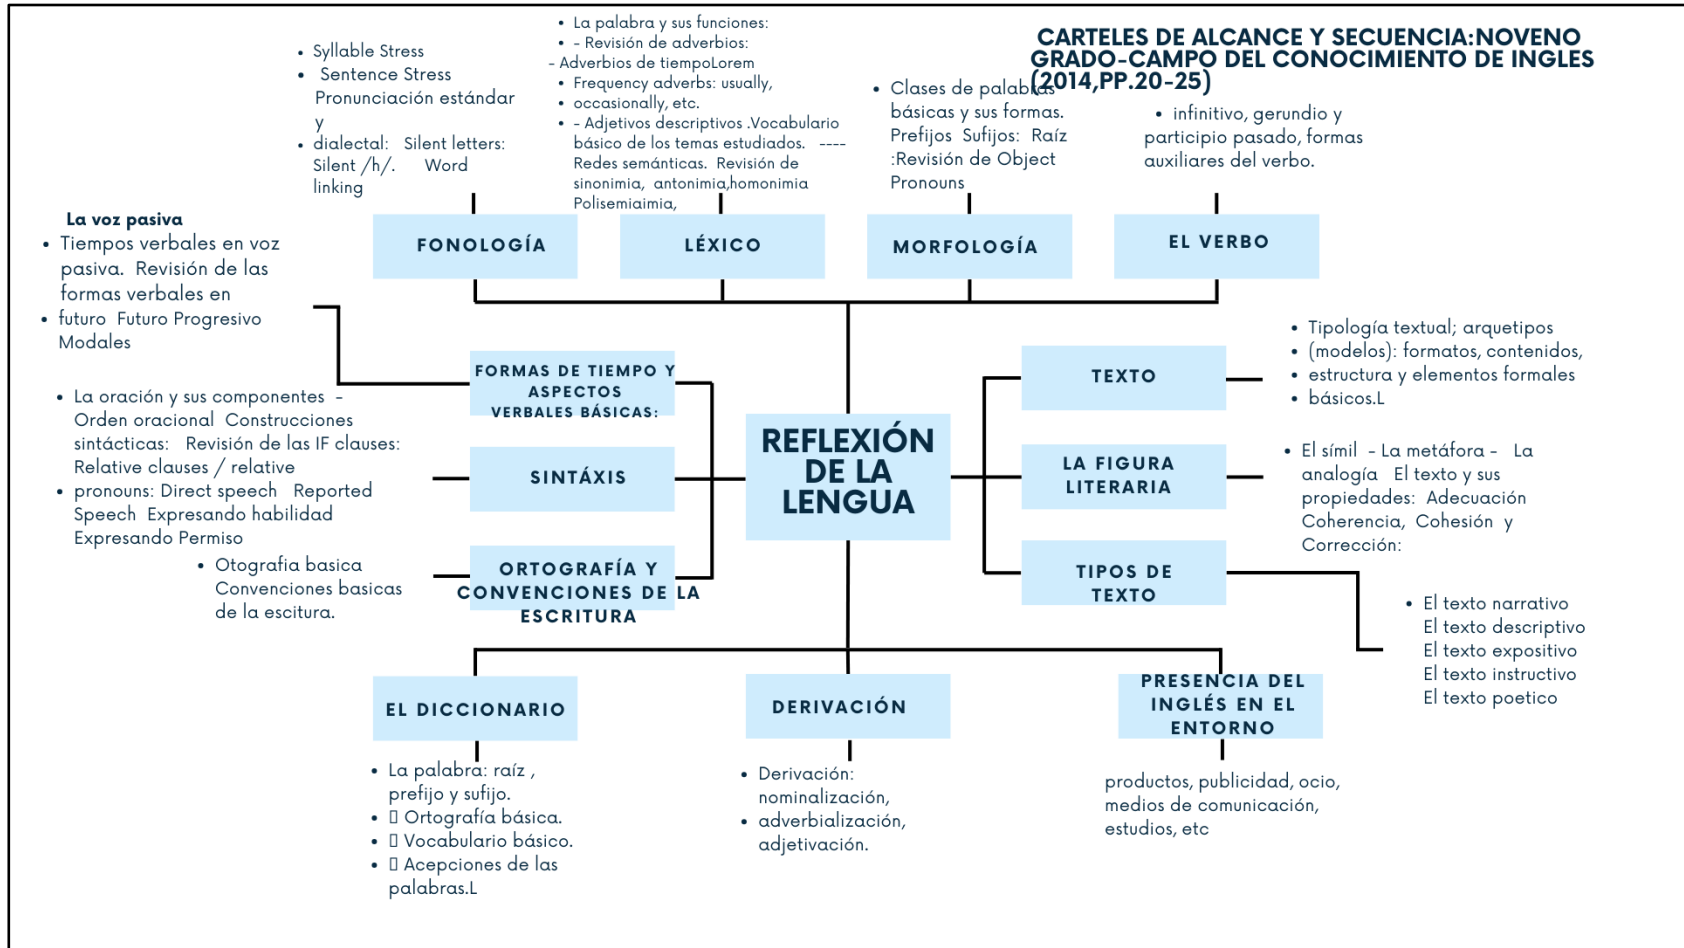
CARTELES DE ALCANCE Y SECUENCIA:NOVENO GRADO-CAMPO DEL CONOCIMIENTO DE INGLES (2014,PP.20-25)

• Syllable Stress
• Sentence Stress Pronunciación estándar y
• dialectal: Silent letters: Silent /h/. Word linking

• La palabra y sus funciones:
• - Revisión de adverbios:
- Adverbios de tiempoLorem
• Frequency adverbs: usually,
• occasionally, etc.
• - Adjetivos descriptivos .Vocabulario básico de los temas estudiados. ---- Redes semánticas. Revisión de sinonimia, antonimia,homonimia Polisemiaimia,

• Clases de palabras básicas y sus formas. Prefijos Sufijos: Raíz :Revisión de Object Pronouns

• infinitivo, gerundio y participio pasado, formas auxiliares del verbo.

FONOLOGÍA

LÉXICO

MORFOLOGÍA

EL VERBO

La voz pasiva
• Tiempos verbales en voz pasiva. Revisión de las formas verbales en
• futuro Futuro Progresivo Modales

FORMAS DE TIEMPO Y ASPECTOS VERBALES BÁSICAS:

• La oración y sus componentes - Orden oracional Construcciones sintácticas: Revisión de las IF clauses: Relative clauses / relative
• pronouns: Direct speech Reported Speech Expresando habilidad Expresando Permiso

SINTÁXIS

• Otografia basica Convenciones basicas de la escitura.

ORTOGRAFÍA Y CONVENCIONES DE LA ESCRITURA

REFLEXIÓN DE LA LENGUA

TEXTO

• Tipología textual; arquetipos
• (modelos): formatos, contenidos,
• estructura y elementos formales
• básicos.L

LA FIGURA LITERARIA

• El símil - La metáfora - La analogía El texto y sus propiedades: Adecuación Coherencia, Cohesión y Corrección:

TIPOS DE TEXTO

• El texto narrativo El texto descriptivo El texto expositivo El texto instructivo El texto poetico

EL DICCIONARIO

DERIVACIÓN

PRESENCIA DEL INGLÉS EN EL ENTORNO

• La palabra: raíz , prefijo y sufijo.
• Ortografía básica.
• Vocabulario básico.
• Acepciones de las palabras.L

• Derivación: nominalización,
• adverbialización, adjetivación.

productos, publicidad, ocio, medios de comunicación, estudios, etc